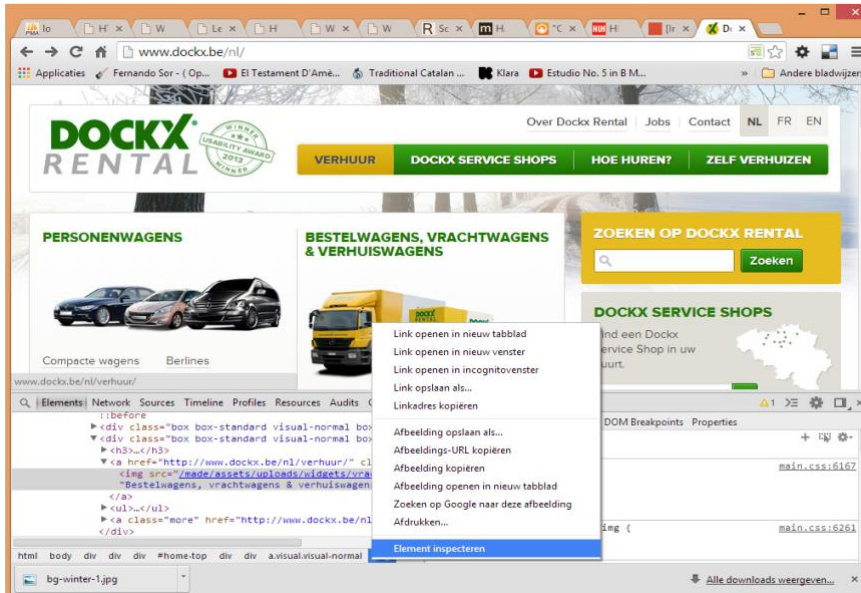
lo | H × | W | Le × | H | W × | W | Sc × | H | °C × | H | [Ir × | Do ×

www.dockx.be/nl/

Applicaties | Fernando Sor - (Op... | El Testament D'Amé... | Traditional Catalan ... | Klara | Estudio No. 5 in B M... | » | Andere bladwijzers

DOCKX RENTAL

WINNER USABILITY AWARD 2012 WINNER

Over Dockx Rental | Jobs | Contact | NL | FR | EN

VERHUUR | DOCKX SERVICE SHOPS | HOE HUREN? | ZELF VERHUIZEN

PERSONENWAGENS

Compacte wagens | Berlines

BESTELWAGENS, VRACHTWAGENS & VERHUISWAGENS

ZOEKEN OP DOCKX RENTAL

Zoeken

DOCKX SERVICE SHOPS

Vind een Dockx Service Shop in uw buurt.

www.dockx.be/nl/verhuur/

Link openen in nieuw tabblad
Link openen in nieuw venster
Link openen in incognitovenster
Link opslaan als...
Linkadres kopiëren

Afbeelding opslaan als...
Afbeeldings-URL kopiëren
Afbeelding kopiëren
Afbeelding openen in nieuw tabblad
Zoeken op Google naar deze afbeelding
Afdrukken...

Element inspecteren

Elements | Network | Sources | Timeline | Profiles | Resources | Audits

::before
▶<div class="box box-standard visual-normal box
▼<div class="box box-standard visual-normal box
▶<h3>…</h3>
▼<a href="http://www.dockx.be/nl/verhuur/" cl
<img src="/made/assets/uploads/widgets/vra
"Bestelwagens, vrachtwagens & verhuiswagen
</a>
▶<ul>…</ul>
▶<a class="more" href="http://www.dockx.be/nl
</div>

DOM Breakpoints | Properties

main.css:6167

img {

main.css:6261

html | body | div | div | div | #home-top | div | div | a.visual.visual-normal

bg-winter-1.jpg

Alle downloads weergeven...